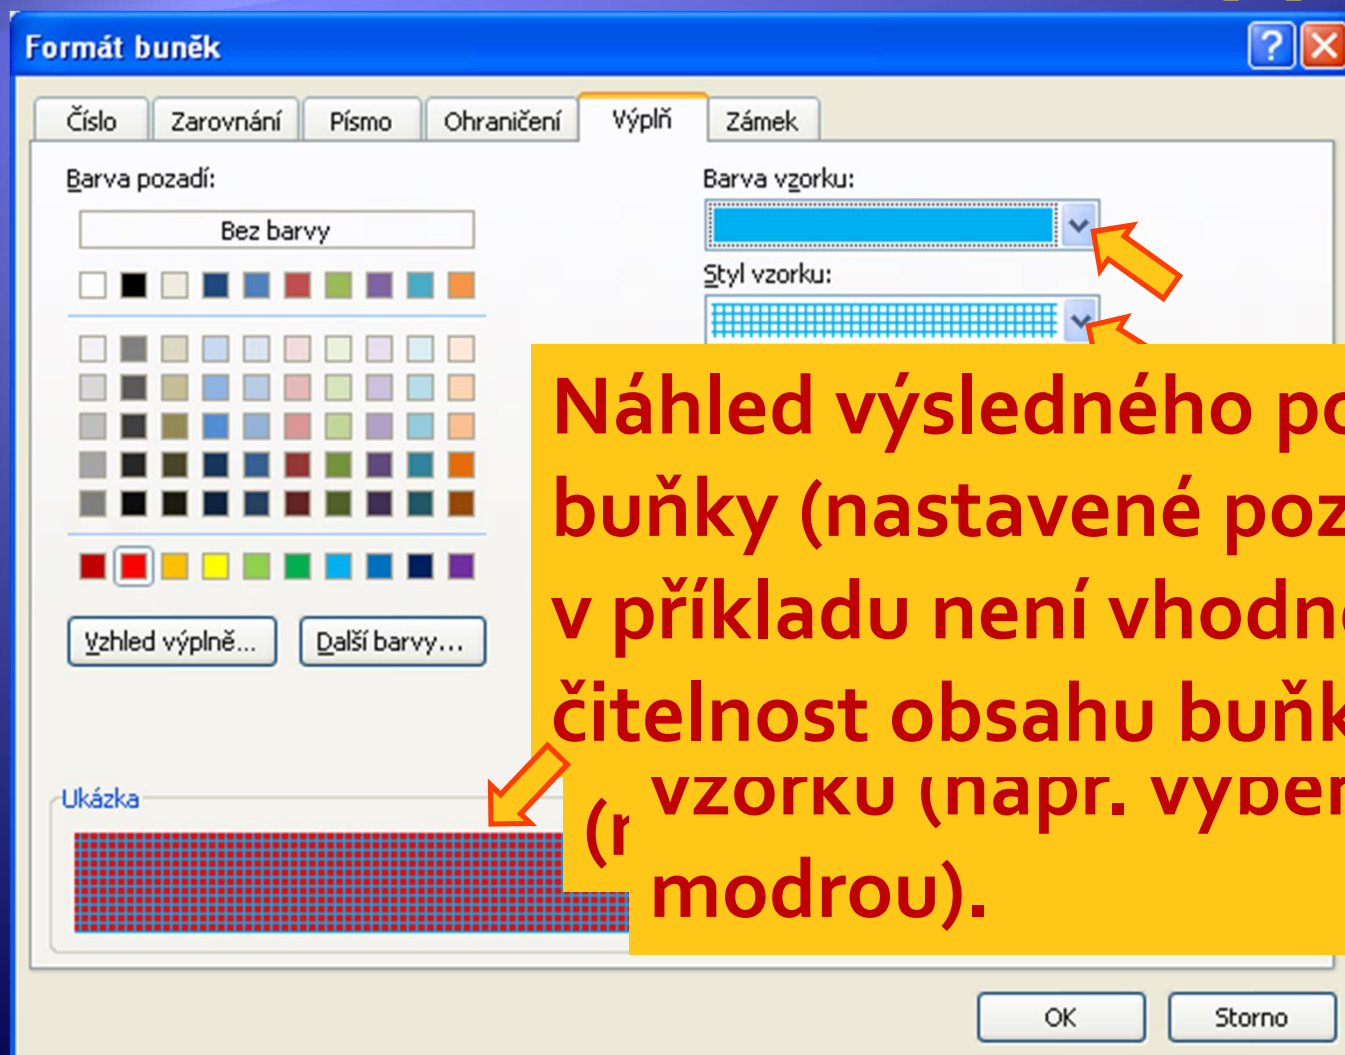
Formát buněk

Číslo | Zarovnání | Písmo | Ohraničení | Výplň | Zámek

Barva pozadí:

Bez barvy

Vzhled výplně...

Další barvy...

Barva vzorku:

Styl vzorku:

Náhled výsledného po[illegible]

buňky (nastavené poz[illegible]

v příkladu není vhodn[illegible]

čitelnost obsahu buňk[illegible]

(r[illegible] vzorku (např. vyber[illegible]

modrou).

Ukázka

OK

Storno